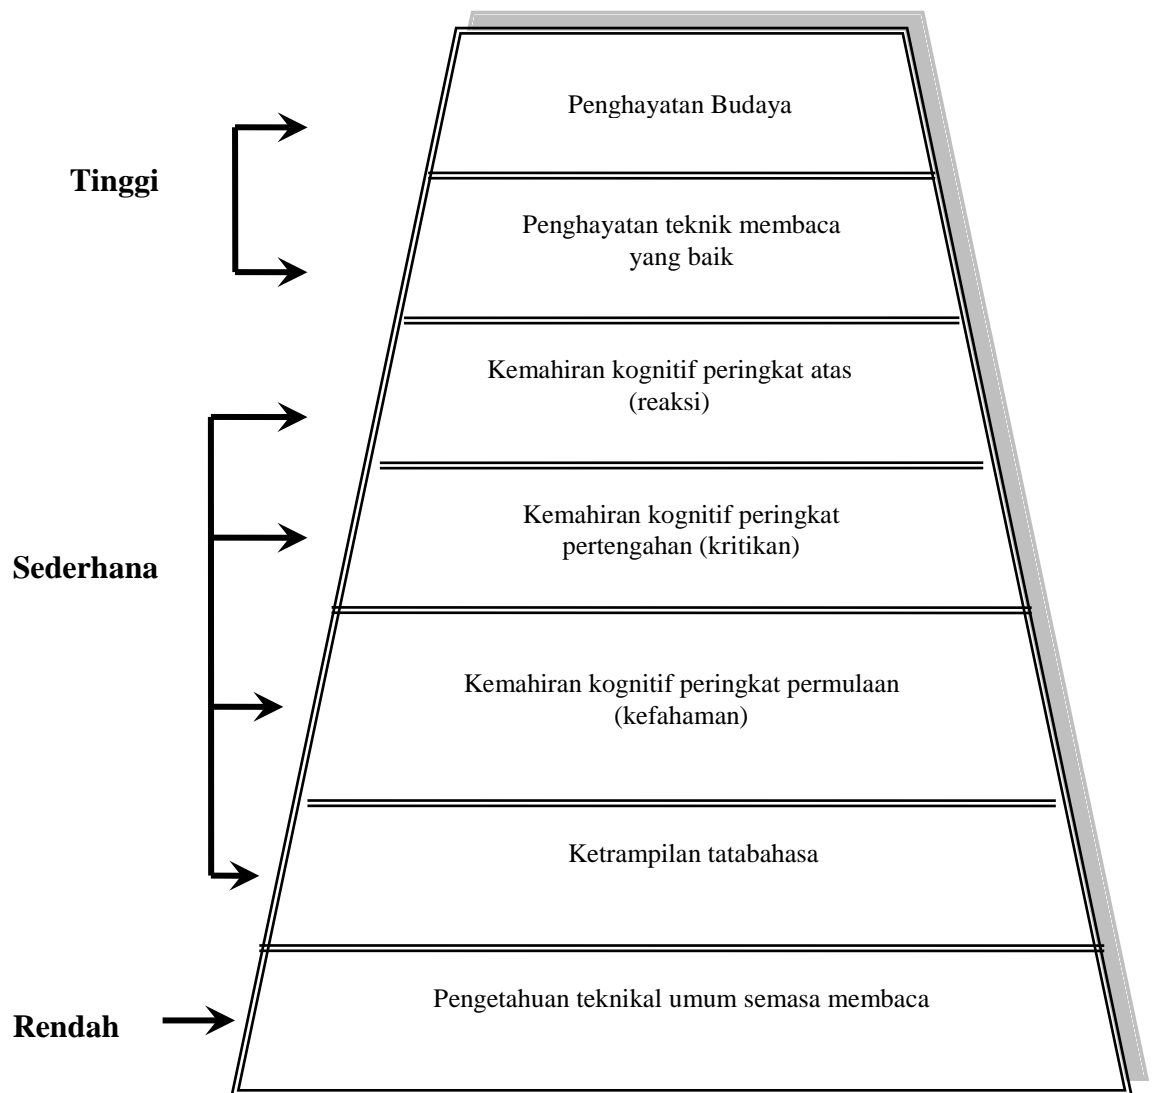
Penghayatan Budaya

Tinggi

Penghayatan teknik membaca yang baik

Kemahiran kognitif peringkat atas (reaksi)

Kemahiran kognitif peringkat pertengahan (kritikan)

Sederhana

Kemahiran kognitif peringkat permulaan (kefahaman)

Ketrampilan tatabahasa

Pengetahuan teknikal umum semasa membaca

Rendah